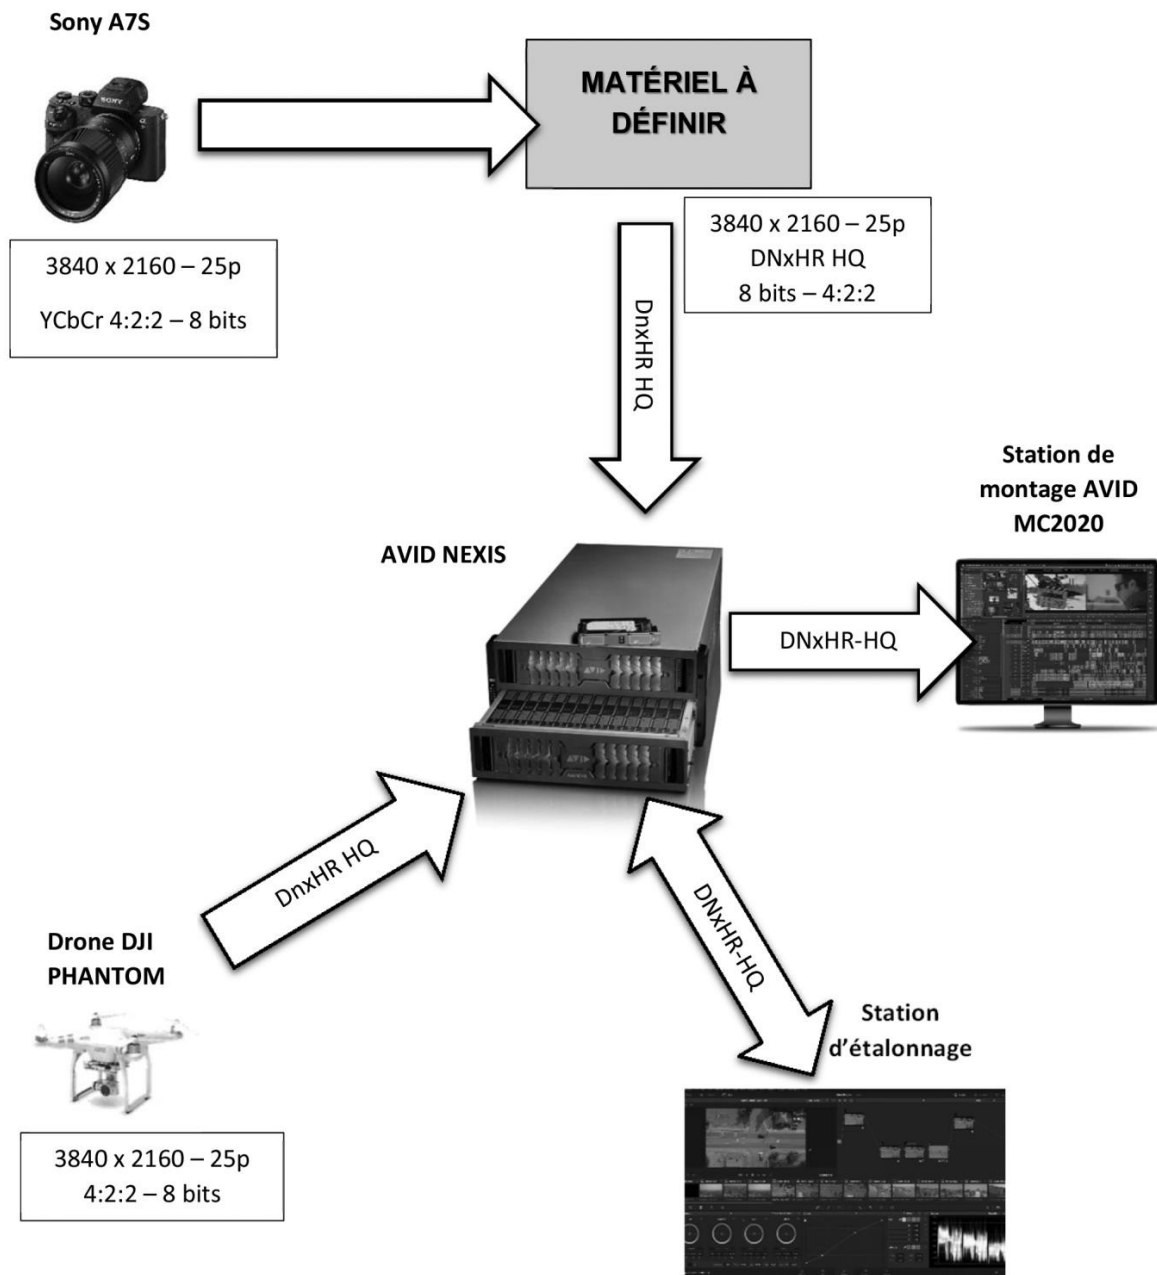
Sony A7S

MATÉRIEL À DÉFINIR

3840 x 2160 – 25p

YCbCr 4:2:2 – 8 bits

3840 x 2160 – 25p
DNxHR HQ
8 bits – 4:2:2

DnxHR HQ

Station de montage AVID MC2020

AVID NEXIS

DNxHR-HQ

DnxHR HQ

DNxHR-HQ

Drone DJI PHANTOM

Station d'étalonnage

3840 x 2160 – 25p
4:2:2 – 8 bits